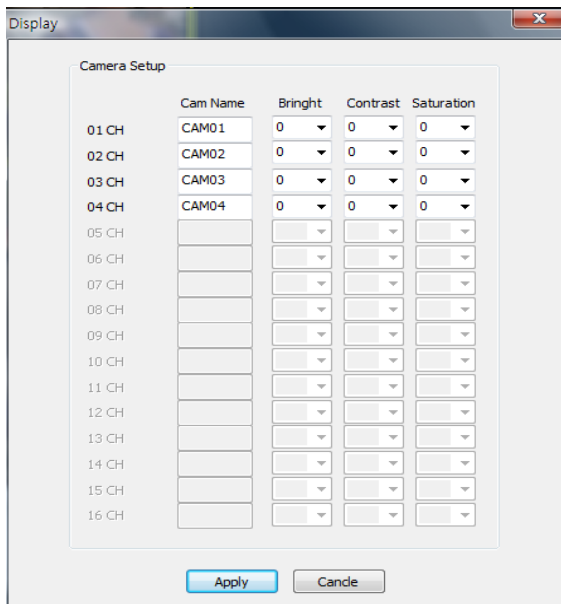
Display

Camera Setup

| | Cam Name | Bringht | Contrast | Saturation |
|---|---|---|---|---|
| 01 CH | CAM01 | 0 | 0 | 0 |
| 02 CH | CAM02 | 0 | 0 | 0 |
| 03 CH | CAM03 | 0 | 0 | 0 |
| 04 CH | CAM04 | 0 | 0 | 0 |
| 05 CH | | | | |
| 06 CH | | | | |
| 07 CH | | | | |
| 08 CH | | | | |
| 09 CH | | | | |
| 10 CH | | | | |
| 11 CH | | | | |
| 12 CH | | | | |
| 13 CH | | | | |
| 14 CH | | | | |
| 15 CH | | | | |
| 16 CH | | | | |

Apply Cancle